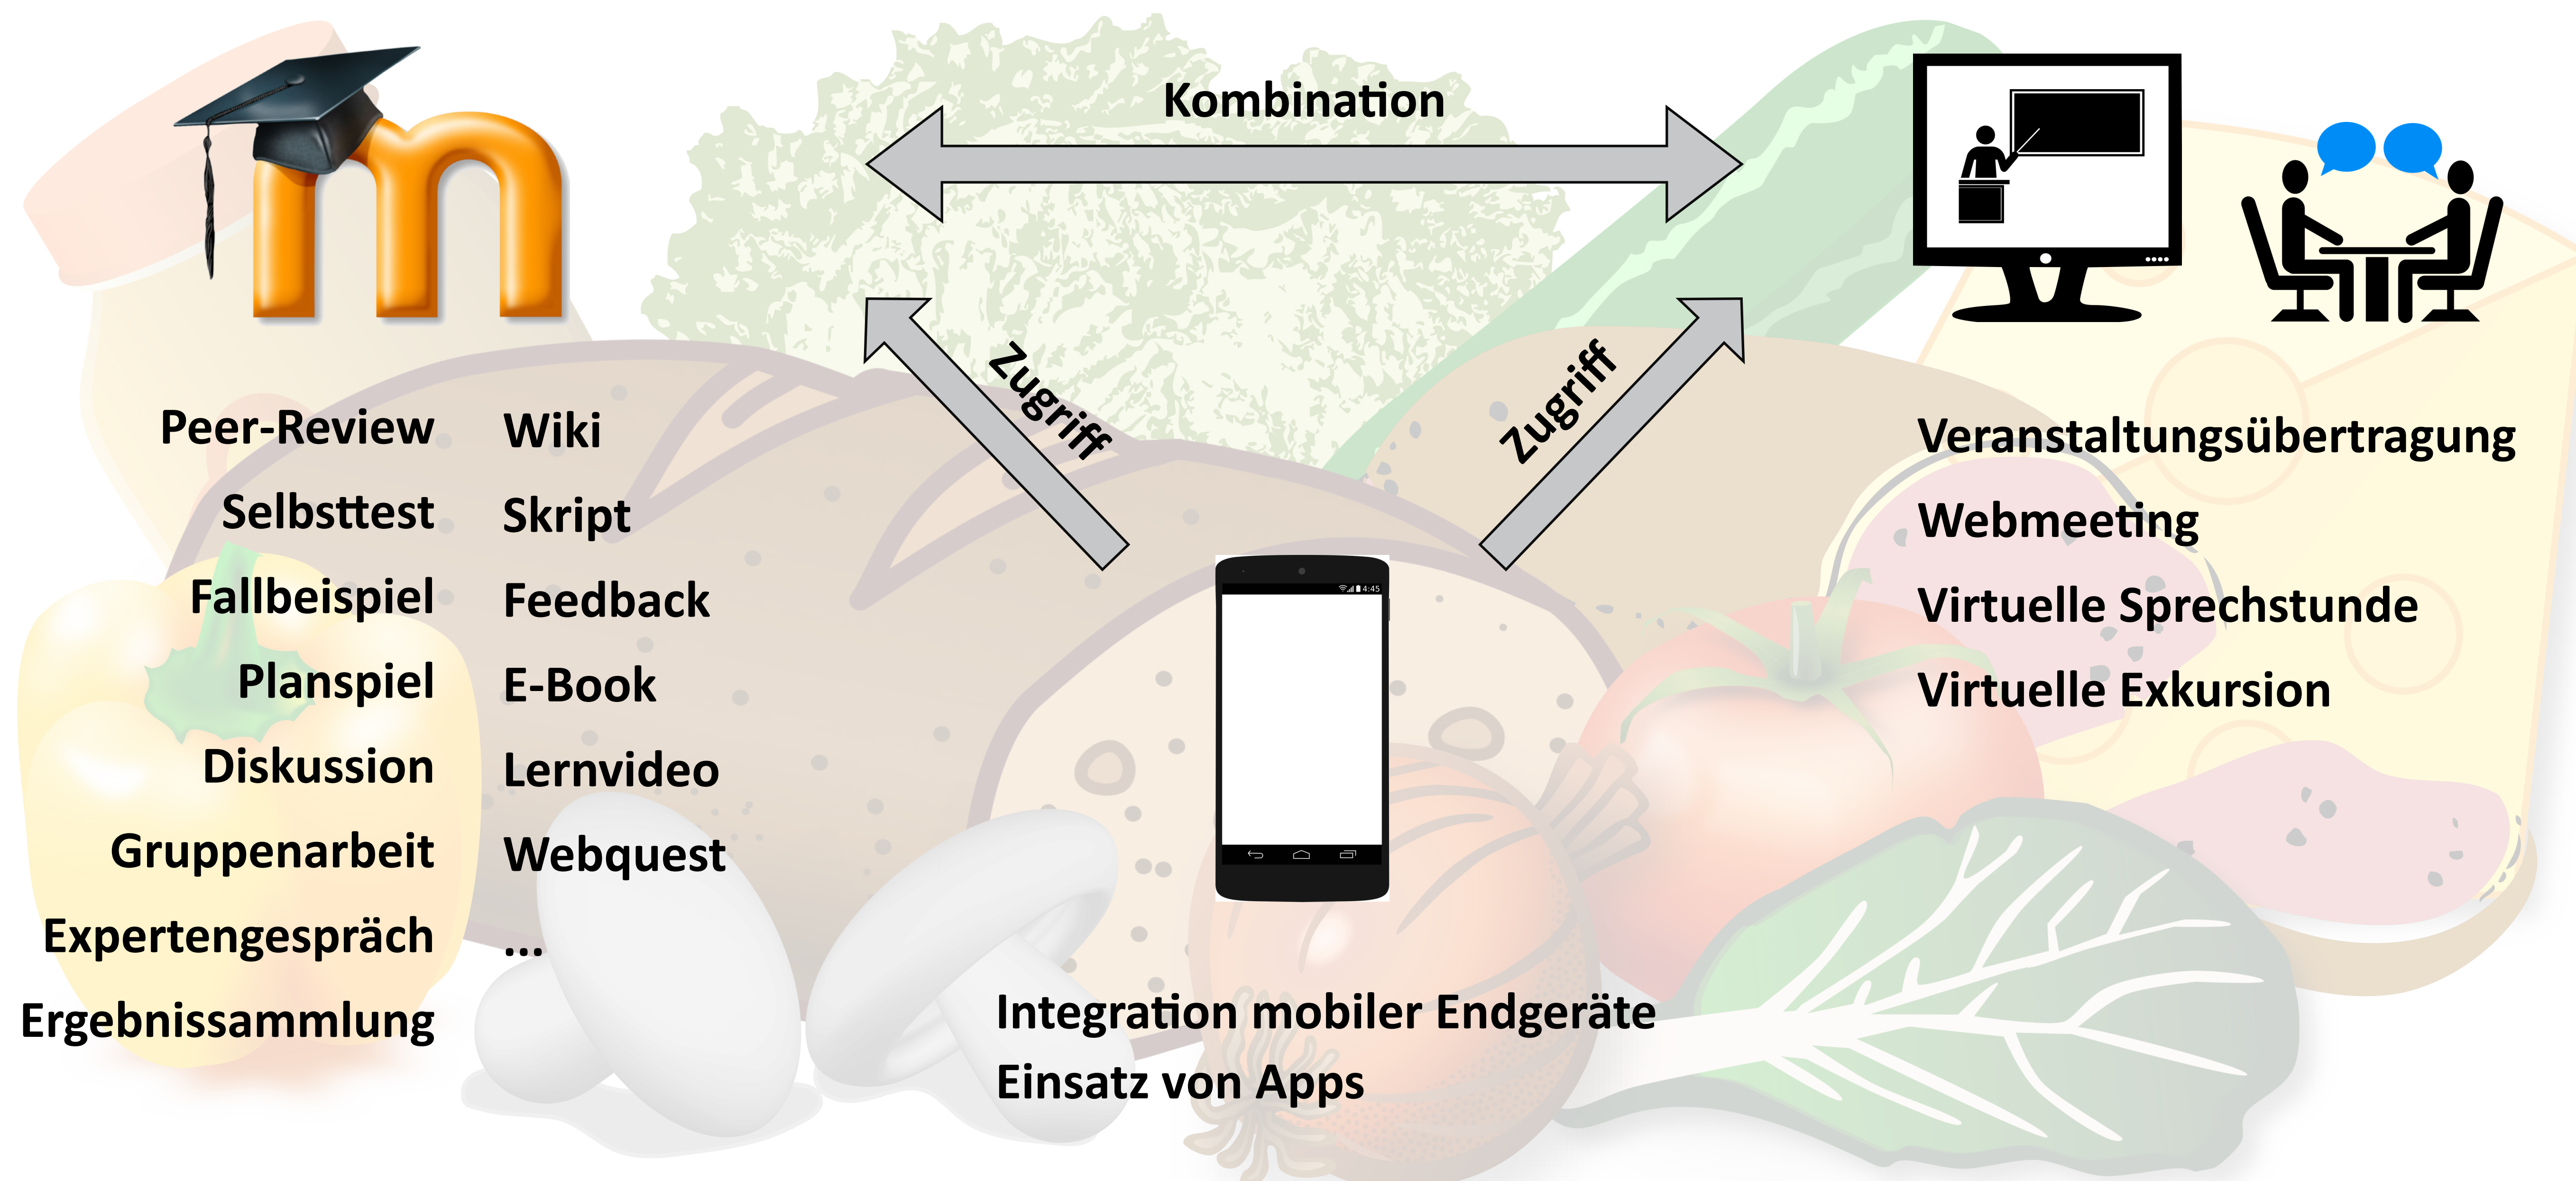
Kombination

Zugriff

Zugriff

Peer-Review
Selbsttest
Fallbeispiel
Planspiel
Diskussion
Gruppenarbeit
Expertengespräch
Ergebnissammlung

Wiki
Skript
Feedback
E-Book
Lernvideo
Webquest
...

Veranstaltungsübertragung
Webmeeting
Virtuelle Sprechstunde
Virtuelle Exkursion

4:45

Integration mobiler Endgeräte
Einsatz von Apps